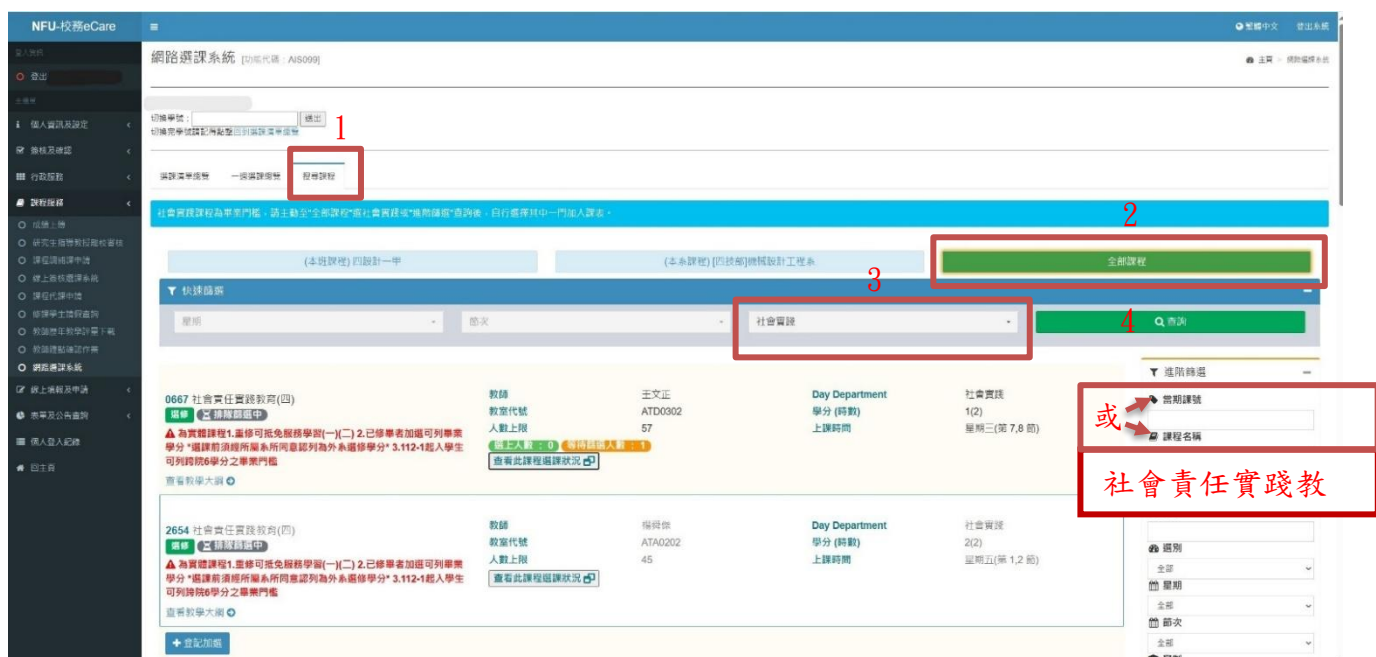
NFU-校務eCare
≡
繁體中文 登出系統
登入身份
登出
主選單
個人資訊及設定
籌核及確認
行政服務
課程服務
成績上傳
研究生指導教授確核查詢
課程選課申請
線上教材選課系統
課程代課申請
修課學生證號查詢
教師歷年教學評量下載
教師證點確認作業
網路選課系統
線上填報及申請
表單及公告查詢
個人登入紀錄
回主頁
網路選課系統 [功能代碼：AIS099]
主頁 > 網路選課系統
切換學號： 送出
切換完學號請記得點擊 回到選課清單概覽
1
選課清單概覽 一般選課概覽 服務課程
社會實踐課程為畢業門檻，請主動至"全部課程"選社會實踐或"推薦篩選"查詢後，自行選擇其中一門加入課表。
2
(本班課程) 四設計一甲
(本系課程) [四技部]機械設計工程系
全部課程
3
快速篩選
星期
節次
社會實踐
4
查詢
進階篩選
當期課號
或
課程名稱
社會責任實踐教
0667 社會責任實踐教育(四)
選修 排除篩選中
為實體課程1.重修可抵免服務學習(一)(二) 2.已修畢者加選可列畢業學分 *選課前須經所屬系所同意認列為外系選修學分* 3.112-1起入學生可列跨院6學分之畢業門檻
查看教學大綱
教師 王文正
教室代號 ATD0302
人數上限 57
選上人數：0 等待篩選人數：1
查看此課程選課狀況
Day Department 社會實踐
學分 (時數) 1(2)
上課時間 星期三(第 7,8 節)
2654 社會責任實踐教育(四)
選修 排除篩選中
為實體課程1.重修可抵免服務學習(一)(二) 2.已修畢者加選可列畢業學分 *選課前須經所屬系所同意認列為外系選修學分* 3.112-1起入學生可列跨院6學分之畢業門檻
查看教學大綱
教師 楊舜傑
教室代號 ATA0202
人數上限 45
查看此課程選課狀況
Day Department 社會實踐
學分 (時數) 2(2)
上課時間 星期五(第 1,2 節)
查記加選
選別
全部
星期
全部
節次
全部